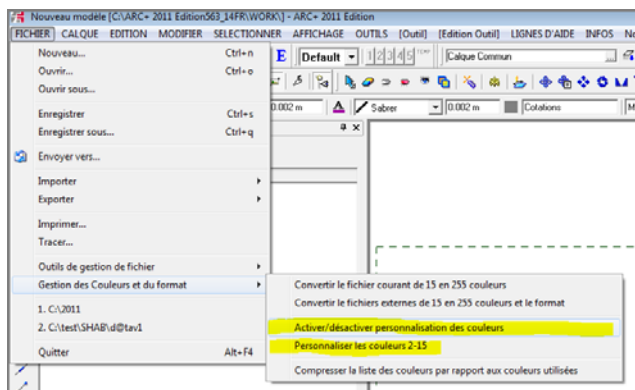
Nouveau modèle [C:\ARC+ 2011 Edition563_14FR\WORK\] - ARC+ 2011 Edition

FICHIER CALQUE EDITION MODIFIER SELECTIONNER AFFICHAGE OUTILS [Outil] [Edition Outil] LIGNES D'AIDE INFOS No

Nouveau... Ctrl+n
Ouvrir... Ctrl+o
Ouvrir sous...
Enregistrer Ctrl+s
Enregistrer sous... Ctrl+q
Envoyer vers...
Importer
Exporter
Imprimer...
Tracer...
Outils de gestion de fichier
Gestion des Couleurs et du format
1. C:\2011
2. C:\test\SHAB\d@tav1
Quitter Alt+F4

E Default 1 2 3 4 5 Calque Commun
0.002 m Sabrer 0.002 m Cotations

Convertir le fichier courant de 15 en 255 couleurs
Convertir le fichiers externes de 15 en 255 couleurs et le format
Activer/désactiver personnalisation des couleurs
Personnaliser les couleurs 2-15
Compresser la liste des couleurs par rapport aux couleurs utilisées